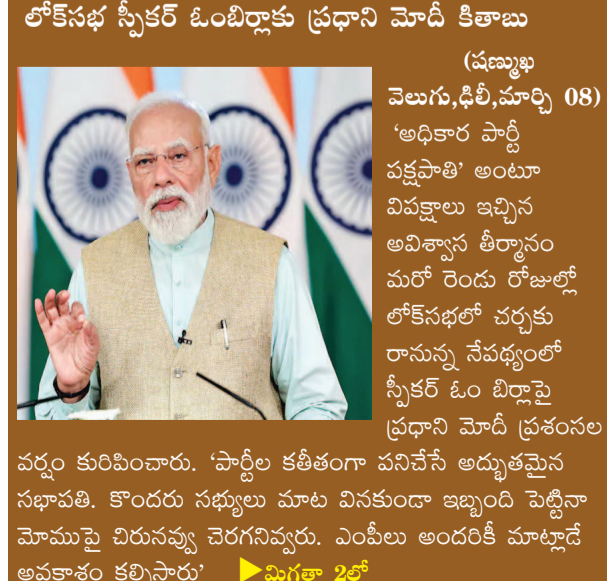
లోక్‌సభ స్పీకర్ ఓంబిర్లాకు ప్రధాని మోదీ కితాబు

(షణ్ముఖ వెలుగు,ఢిల్లీ,మార్చి 08) 'అధికార పార్టీ పక్షపాతి' అంటూ విపక్షాలు ఇచ్చిన అవిశ్వాస తీర్మానం మరో రెండు రోజుల్లో లోక్‌సభలో చర్చకు రానున్న నేపథ్యంలో స్పీకర్ ఓం బిర్లాపై ప్రధాని మోదీ ప్రశంసల వర్షం కురిపించారు. 'పార్టీల కతీతంగా పనిచేసే అద్భుతమైన సభాపతి. కొందరు సభ్యులు మాట వినకుండా ఇబ్బంది పెట్టినా మోముపై చిరునవ్వు చెరగనివ్వరు. ఎంపీలు అందరికీ మాట్లాడే అవకాశం కల్పిసారు' ▶మిగతా 2లో